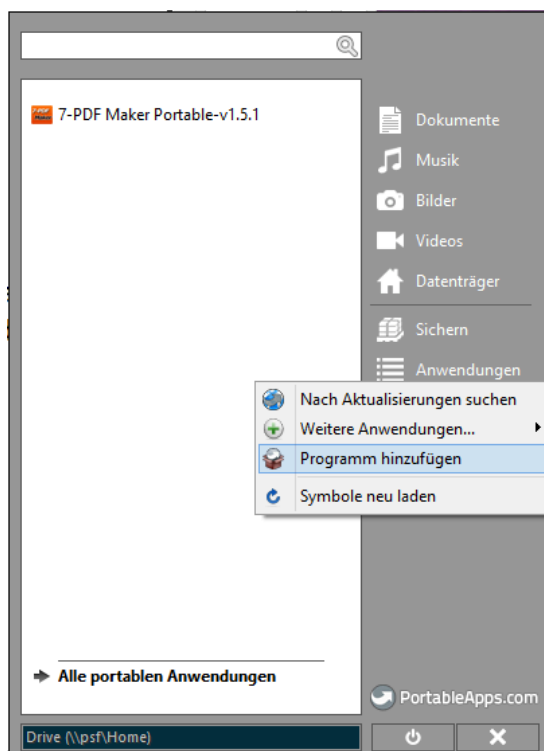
7-PDF Maker Portable-v1.5.1

Dokumente
Musik
Bilder
Videos
Datenträger
Sichern
Anwendungen

Nach Aktualisierungen suchen
Weitere Anwendungen...
Programm hinzufügen
Symbole neu laden

Alle portablen Anwendungen

PortableApps.com

Drive (\\psf\Home)